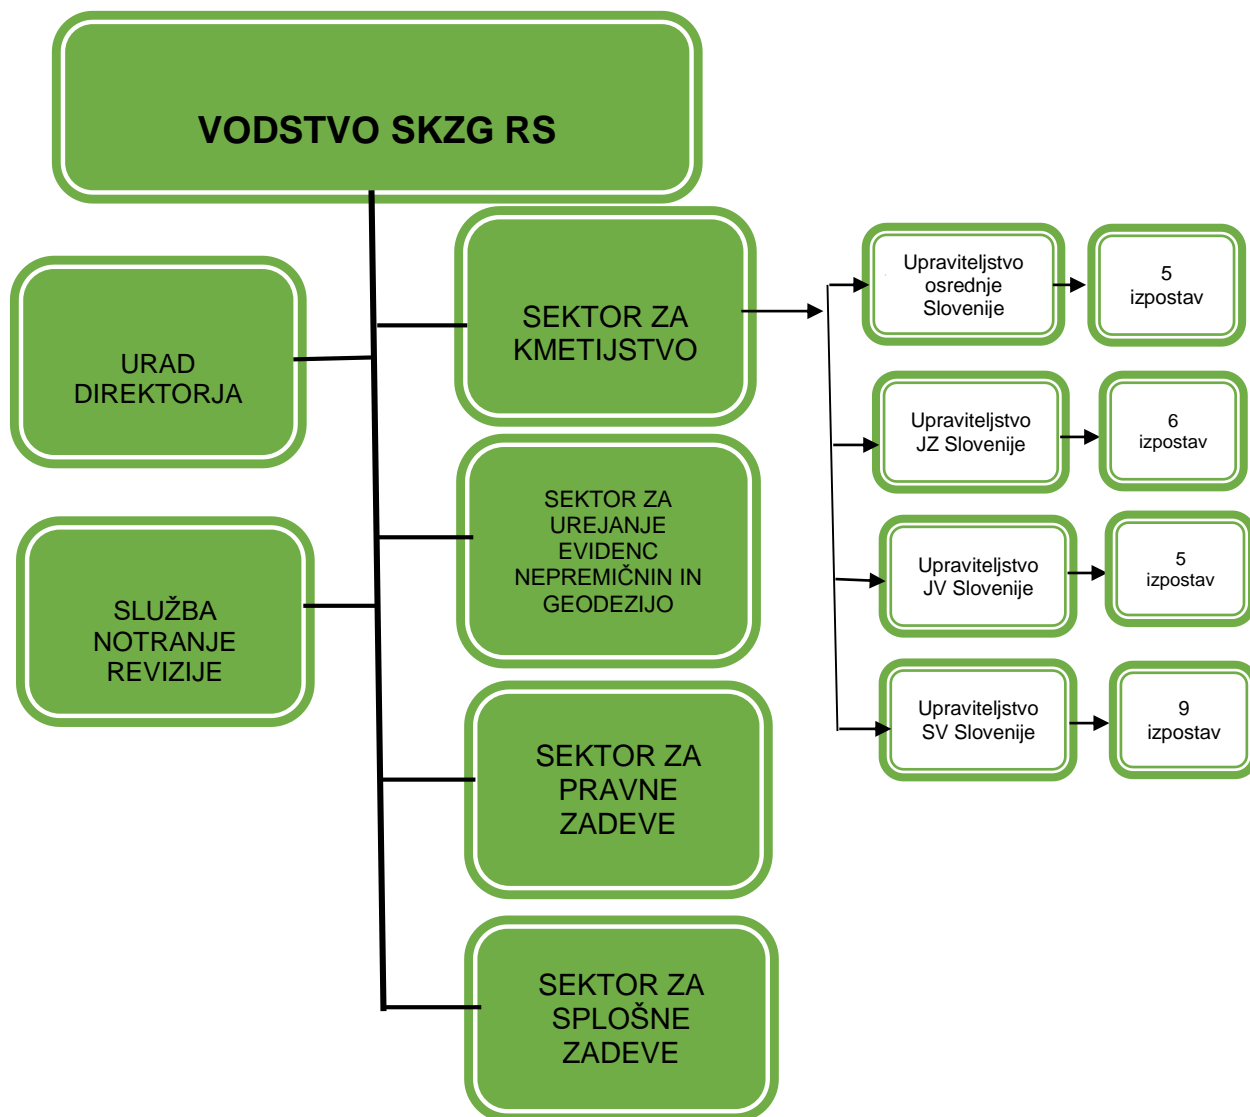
VODSTVO SKZG RS

URAD DIREKTORJA

SLUŽBA NOTRANJE REVIZIJE

SEKTOR ZA KMETIJSTVO

SEKTOR ZA UREJANJE EVIDENC NEPREMIČNIN IN GEODEZIJO

SEKTOR ZA PRAVNE ZADEVE

SEKTOR ZA SPLOŠNE ZADEVE

Upraviteljstvo osrednje Slovenije

5 izpostav

Upraviteljstvo JZ Slovenije

6 izpostav

Upraviteljstvo JV Slovenije

5 izpostav

Upraviteljstvo SV Slovenije

9 izpostav